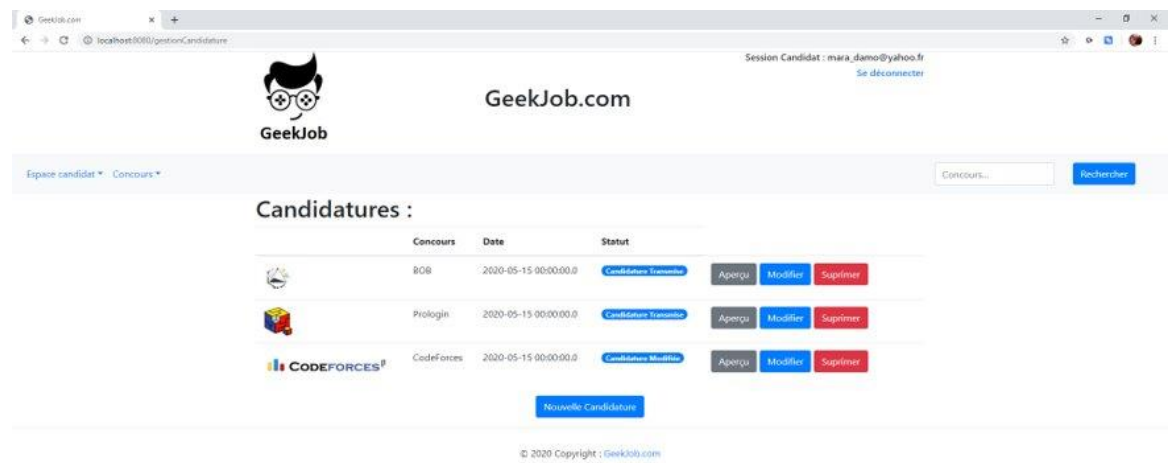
GeekJob.com ×

localhost:8080/gestionCandidature

Session Candidat : mara_damo@yahoo.fr
Se déconnecter

GeekJob

GeekJob.com

Espace candidat ▾ Concours ▾

Concours...

Rechercher

Candidatures :

| | Concours | Date | Statut | |
|---|---|---|---|---|
| | BOB | 2020-05-15 00:00:00.0 | Candidature Transmise | Aperçu Modifier Suprimer |
| | Prologin | 2020-05-15 00:00:00.0 | Candidature Transmise | Aperçu Modifier Suprimer |
| CODEFORCES | CodeForces | 2020-05-15 00:00:00.0 | Candidature Modifiée | Aperçu Modifier Suprimer |

Nouvelle Candidature

© 2020 Copyright : GeekJob.com